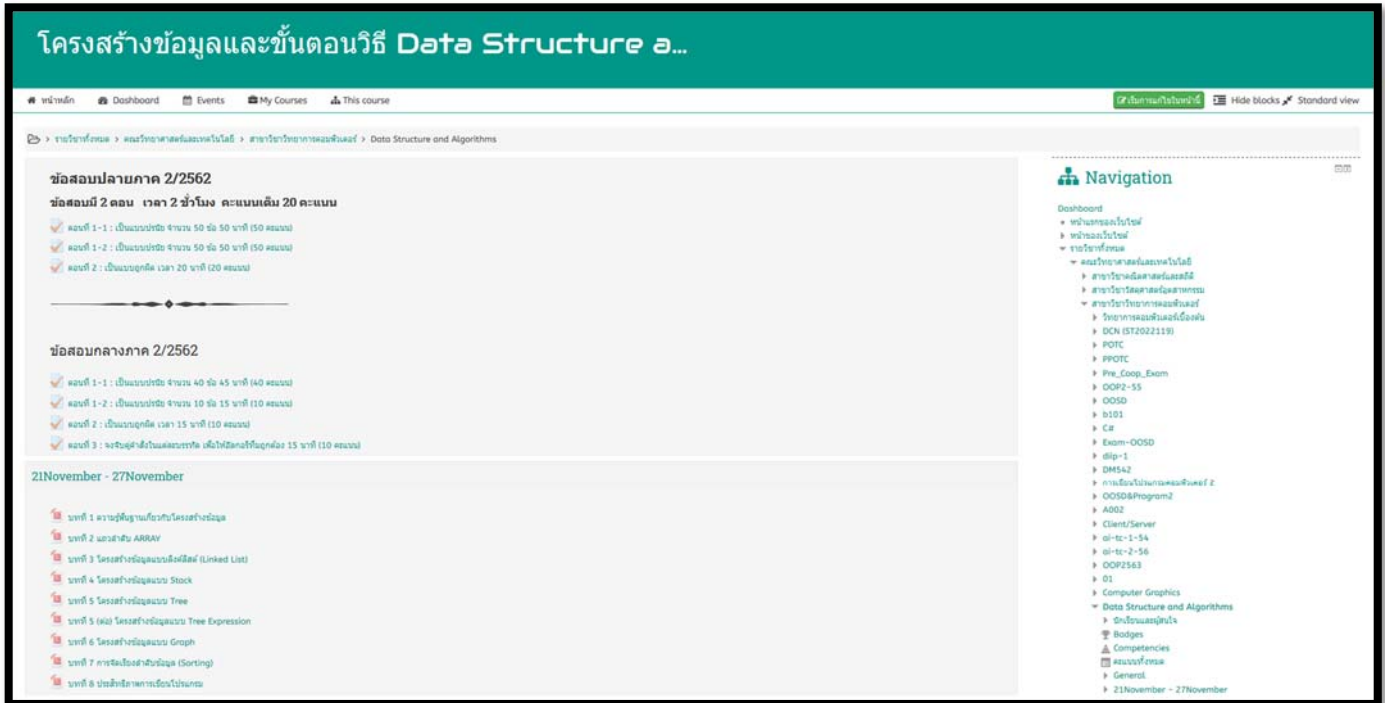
โครงสร้างข้อมูลและขั้นตอนวิธี Data Structure a...

หน้าหลัก Dashboard Events My Courses This course

เริ่มการแก้ไขในหน้านี้ Hide blocks Standard view

รายวิชาทั้งหมด > คณะวิทยาศาสตร์และเทคโนโลยี > สาขาวิชาวิทยาการคอมพิวเตอร์ > Data Structure and Algorithms

ข้อสอบปลายภาค 2/2562

ข้อสอบมี 2 ตอน เวลา 2 ชั่วโมง คะแนนเต็ม 20 คะแนน

ตอนที่ 1-1 : เป็นแบบปรนัย จำนวน 50 ข้อ 50 นาที (50 คะแนน)

ตอนที่ 1-2 : เป็นแบบปรนัย จำนวน 50 ข้อ 50 นาที (50 คะแนน)

ตอนที่ 2 : เป็นแบบอัตนัย เวลา 20 นาที (20 คะแนน)

ข้อสอบกลางภาค 2/2562

ตอนที่ 1-1 : เป็นแบบปรนัย จำนวน 40 ข้อ 45 นาที (40 คะแนน)

ตอนที่ 1-2 : เป็นแบบปรนัย จำนวน 10 ข้อ 15 นาที (10 คะแนน)

ตอนที่ 2 : เป็นแบบอัตนัย เวลา 15 นาที (10 คะแนน)

ตอนที่ 3 : จงจับคู่คำสั่งในแต่ละบรรทัด เพื่อให้อัลกอริทึมถูกต้อง 15 นาที (10 คะแนน)

21November - 27November

บทที่ 1 ความรู้พื้นฐานเกี่ยวกับโครงสร้างข้อมูล

บทที่ 2 แถวลำดับ ARRAY

บทที่ 3 โครงสร้างข้อมูลแบบลิงค์ลิสต์ (Linked List)

บทที่ 4 โครงสร้างข้อมูลแบบ Stack

บทที่ 5 โครงสร้างข้อมูลแบบ Tree

บทที่ 5 (ต่อ) โครงสร้างข้อมูลแบบ Tree Expression

บทที่ 6 โครงสร้างข้อมูลแบบ Graph

บทที่ 7 การจัดเรียงลำดับข้อมูล (Sorting)

บทที่ 8 ประสิทธิภาพการเขียนโปรแกรม

Navigation

Dashboard
หน้าแรกของเว็บไซต์
หน้าของเว็บไซต์
รายวิชาทั้งหมด
คณะวิทยาศาสตร์และเทคโนโลยี
สาขาวิชาคณิตศาสตร์และสถิติ
สาขาวิชาวิศวกรรมอุตสาหกรรม
สาขาวิชาวิทยาการคอมพิวเตอร์
วิทยาการคอมพิวเตอร์เบื้องต้น
DCN (ST2022119)
POTC
PPOTC
Pre_Coop_Exam
OOP2-55
OOSD
b101
C#
Exam-OOSD
dip-1
DM542
การเขียนโปรแกรมคอมพิวเตอร์ 2
OOSD&Program2
A002
Client/Server
ai-tc-1-54
ai-tc-2-56
OOP2563
01
Computer Graphics
Data Structure and Algorithms
ผู้เรียนและผู้สอน
Badges
Competencies
คะแนนทั้งหมด
General
21November - 27November